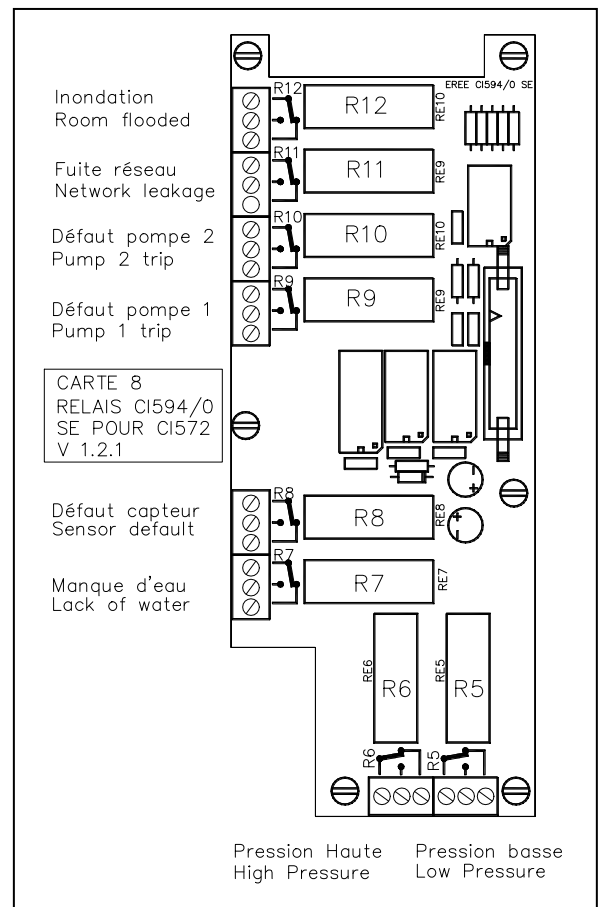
Inondation
Room flooded

Fuite réseau
Network leakage

Défaut pompe 2
Pump 2 trip

Défaut pompe 1
Pump 1 trip

CARTE 8
RELAIS CI594/0
SE POUR CI572
V 1.2.1

Défaut capteur
Sensor default

Manque d'eau
Lack of water

EREE CI594/0 SE

R12 R12 RE10
R11 R11 RE9
R10 R10 RE10
R9 R9 RE9
R8 R8 RE8
R7 R7 RE7
RE6 R6
RE5 R5
R6 R5

Pression Haute
High Pressure

Pression basse
Low Pressure